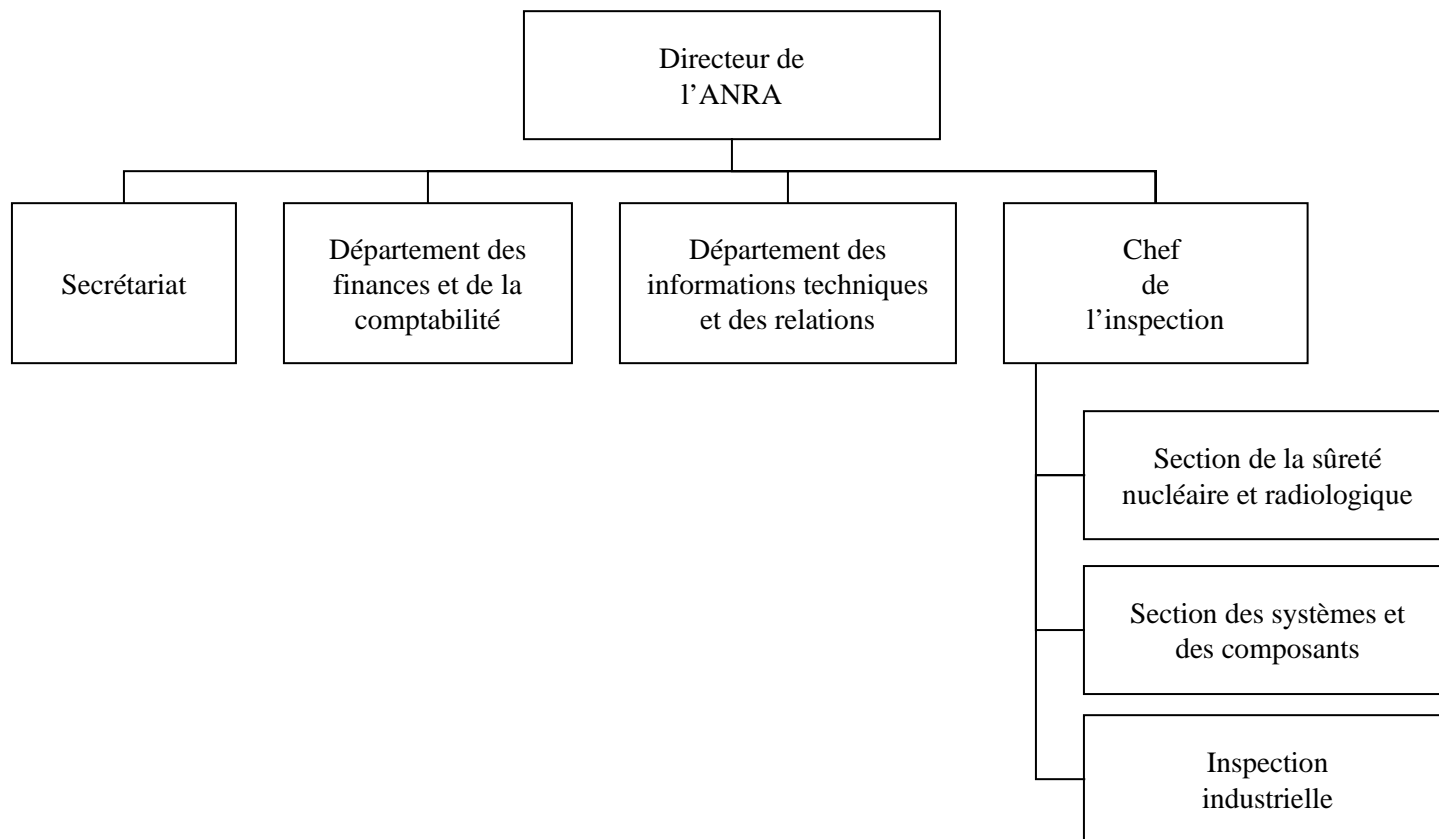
Directeur de l’ANRA

Secrétariat

Département des finances et de la comptabilité

Département des informations techniques et des relations

Chef de l’inspection

Section de la sûreté nucléaire et radiologique

Section des systèmes et des composants

Inspection industrielle